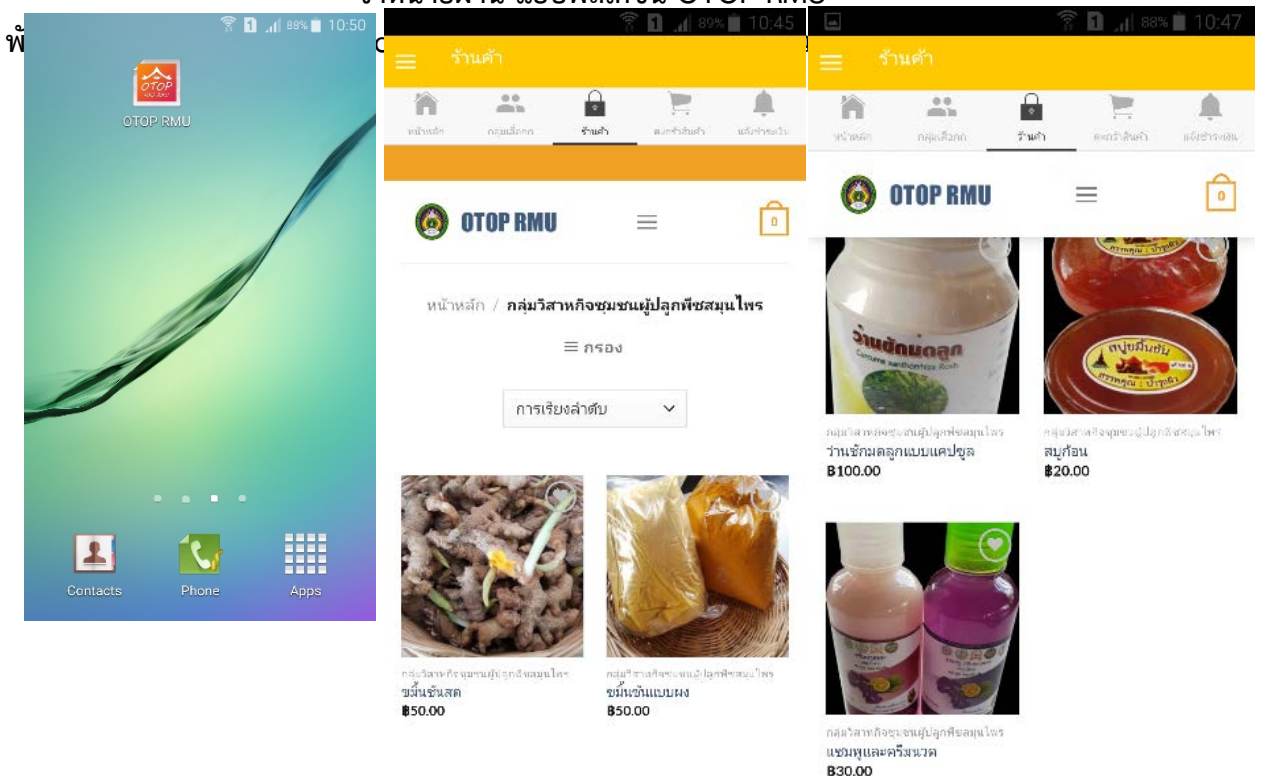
88% 10:50

OTOP RMU

Contacts Phone Apps

89% 10:45

ร้านค้า

หน้าหลัก กลุ่มเลือกก ร้านค้า ตะกร้าสินค้า แจ้งชำระเงิน

OTOP RMU

0

หน้าหลัก / กลุ่มวิสาหกิจชุมชนผู้ปลูกพืชสมุนไพร

≡ กรอง

การเรียงลำดับ

กลุ่มวิสาหกิจชุมชนผู้ปลูกพืชสมุนไพร
ขมิ้นชันสด
฿50.00

กลุ่มวิสาหกิจชุมชนผู้ปลูกพืชสมุนไพร
ขมิ้นชันแบบผง
฿50.00

88% 10:47

ร้านค้า

หน้าหลัก กลุ่มเลือกก ร้านค้า ตะกร้าสินค้า แจ้งชำระเงิน

OTOP RMU

0

กลุ่มวิสาหกิจชุมชนผู้ปลูกพืชสมุนไพร
ว่านชักมดลูกแบบแคปซูล
฿100.00

กลุ่มวิสาหกิจชุมชนผู้ปลูกพืชสมุนไพร
สบู่ก้อน
฿20.00

กลุ่มวิสาหกิจชุมชนผู้ปลูกพืชสมุนไพร
แชมพูและครีมนวด
฿30.00